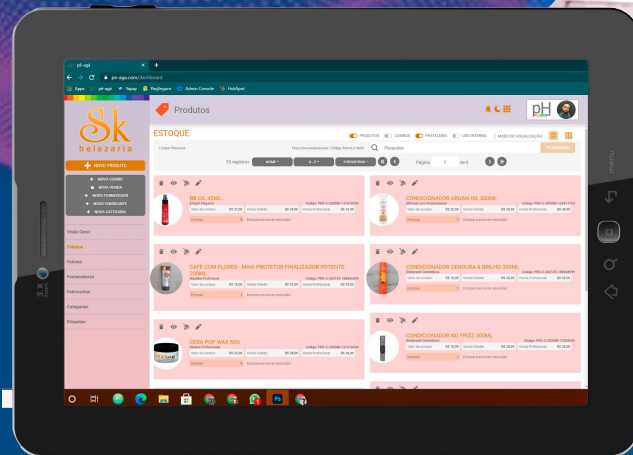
pH-egi
ph-egi.com/dashboard

Apps | pH-egi | Yapay | PagSeguro | Admin Console | HubSpot

Sk
belezaria

+ NOVO PRODUTO
NOVO COMBO
NOVA VENDA
NOVO FORNECEDOR
NOVO FABRICANTE
NOVA CATEGORIA

Visão Geral
Estoque
Pedidos
Fornecedores
Fabricantes
Categorias
Etiquetas

Produtos

pH

ESTOQUE
PRODUTOS | COMBOS | PRATELEIRA | USO INTERNO | MODO DE VISUALIZAÇÃO

Limpar Pesquisa
Faça uma pesquisa por Código, Nome e mais
Pesquisar
PESQUISAR

55 registros | NOME | A - Z | 6 REGISTROS | Página 1 de 6

BB OIL 45ML
Código: PRO-3 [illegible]
Valor de compra R$ 27,00 | Venda Cliente R$ 59,00 | Venda Profissional R$ 59,00
Estoque 6 | Estoque acima de reposição

CONDICIONADOR ARGAN OIL 300ML
Código: PRO-3 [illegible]
Valor de compra R$ 32,39 | Venda Cliente R$ 59,00 | Venda Profissional R$ 59,00
Estoque 1 | Estoque acima de reposição

CAFÉ COM FLORES - MAXI PROTETOR FINALIZADOR POTENTE 200ML
Código: PRO-3 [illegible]
Valor de compra R$ 13,99 | Venda Cliente R$ 29,00 | Venda Profissional R$ 32,00
Estoque 1 | Estoque acima de reposição

CONDICIONADOR CENOURA & BRILHO 300ML
Código: PRO-3 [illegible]
Valor de compra R$ 32,39 | Venda Cliente R$ 59,00 | Venda Profissional R$ 59,00
Estoque 1 | Estoque acima de reposição

CERA POP WAX 50G
Código: PRO-3 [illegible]
Valor de compra R$ 20,00 | Venda Cliente R$ 38,00 | Venda Profissional R$ 38,00
Estoque 1 | Estoque acima de reposição

CONDICIONADOR NO FRIZZ 300ML
Código: PRO-3 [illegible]
Valor de compra R$ 32,39 | Venda Cliente R$ 59,00 | Venda Profissional R$ 59,00
Estoque 1 | Estoque acima de reposição

menu